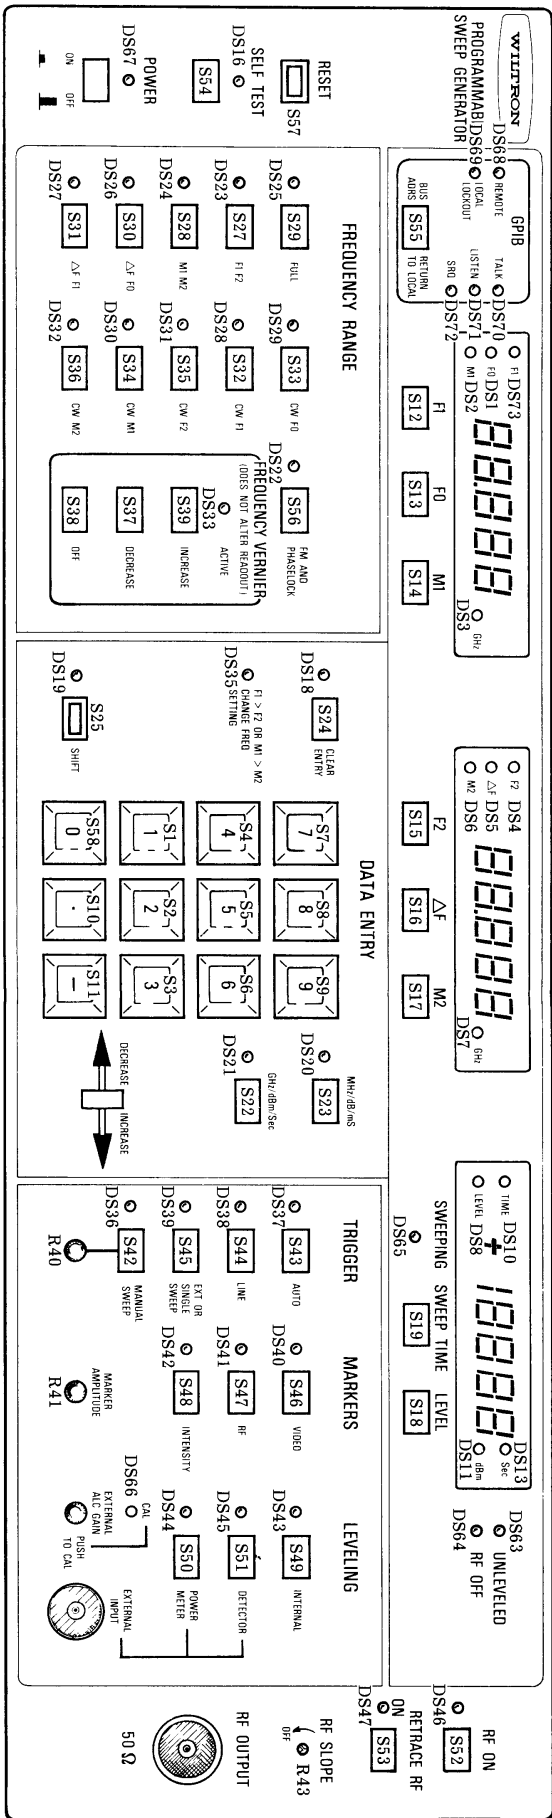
WILTRON
PROGRAMMABLE SWEEP GENERATOR
DS68 DS69
RESET S57
SELF TEST DS16 S54
POWER DS67 ON OFF

GPIB
REMOTE LOCAL LOCKOUT
BUS ADRS S55 RETURN TO LOCAL
TALK DS70 LISTEN DS71 SRQ DS72

FREQUENCY RANGE
DS25 S29 FULL DS29 S33 CW F0
DS23 S27 F1 F2 DS28 S32 CW F1
DS24 S28 M1 M2 DS31 S35 CW F2
DS26 S30 ΔF F0 DS30 S34 CW M1
DS27 S31 ΔF F1 DS32 S36 CW M2

DS22 FREQUENCY VERNIER (DOES NOT ALTER READOUT)
S56 FM AND PHASELOCK
DS33 ACTIVE
S39 INCREASE
S37 DECREASE
S38 OFF

F1 DS73 F0 DS1 M1 DS2
8.8.8.8.8
GHz DS3
S12 F1 S13 F0 S14 M1

F2 DS4 ΔF DS5 M2 DS6
8.8.8.8.8
GHz DS7
S15 F2 S16 ΔF S17 M2

DATA ENTRY
DS18 S24 CLEAR ENTRY
DS35 F1 > F2 OR M1 > M2 CHANGE FREQ SETTING
DS19 S25 SHIFT
S7 7 S8 8 S9 9
S4 4 S5 5 S6 6
S1 1 S2 2 S3 3
S58 0 S10 . S11 –
DS20 S23 MHz/dB/mS
DS21 S22 GHz/dBm/Sec
DECREASE INCREASE

TIME DS10 LEVEL DS8
+18.8.8.8
Sec DS13 dBm DS11
SWEEPING DS65
SWEEP TIME S19 LEVEL S18
DS63 UNLEVELED
DS64 RF OFF

TRIGGER
DS37 S43 AUTO
DS38 S44 LINE
DS39 S45 EXT OR SINGLE SWEEP
DS36 S42 MANUAL SWEEP
R40

MARKERS
DS40 S46 VIDEO
DS41 S47 RF
DS42 S48 INTENSITY
MARKER AMPLITUDE R41

LEVELING
DS43 S49 INTERNAL
DS45 S51 DETECTOR
DS44 S50 POWER METER
DS66 CAL
EXTERNAL ALC GAIN PUSH TO CAL
EXTERNAL INPUT

DS46 S52 RF ON
RETRACE RF ON DS47 S53
RF SLOPE OFF R43
RF OUTPUT
50 Ω